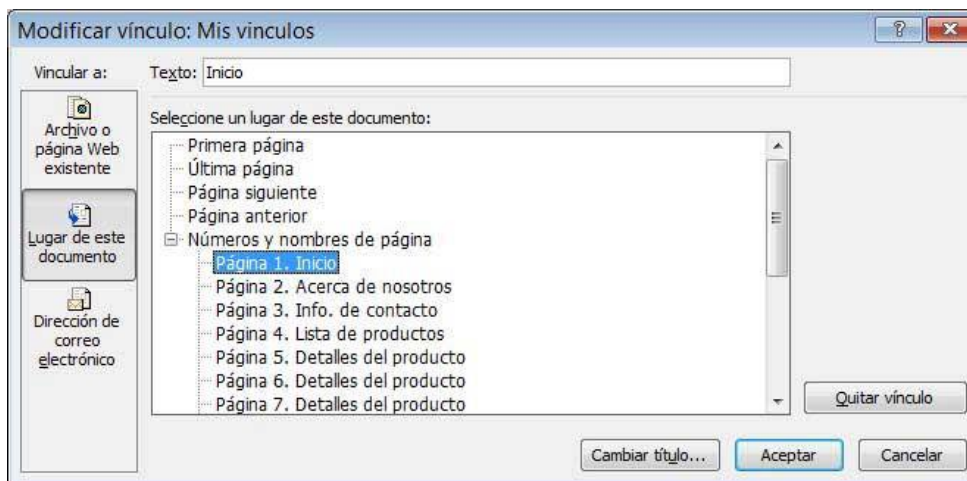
Modificar vínculo: Mis vinculos

?

Vincular a:

Texto: Inicio

Archivo o página Web existente

Lugar de este documento

Dirección de correo electrónico

Seleccione un lugar de este documento:

Primera página
Última página
Página siguiente
Página anterior
Números y nombres de página
Página 1. Inicio
Página 2. Acerca de nosotros
Página 3. Info. de contacto
Página 4. Lista de productos
Página 5. Detalles del producto
Página 6. Detalles del producto
Página 7. Detalles del producto

Quitar vínculo

Cambiar título...

Aceptar

Cancelar